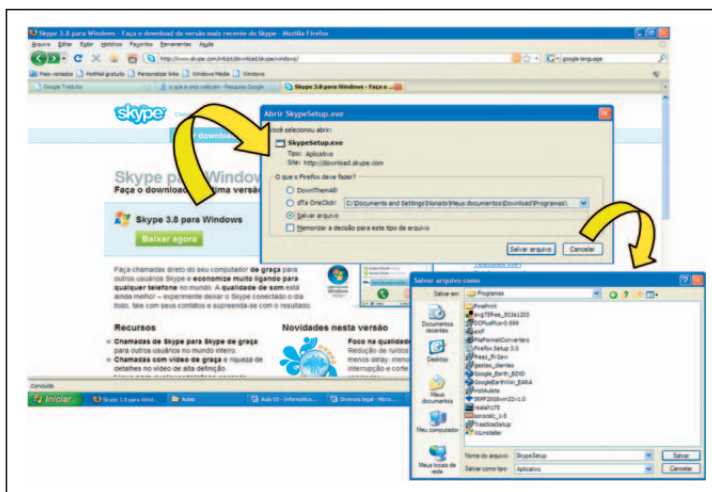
Skype 3.8 para Windows - Faça o download da versão mais recente do Skype - Mozilla Firefox

Arquivo Editar Exibir Histórico Favoritos Ferramentas Ajuda

http://www.skype.com/intl/pt/download/skype/windows/

google language

Mais visitados HotMail gratuito Personalizar links Windows Media Windows

Google Tradutor | o que é uma webcam - Pesquisa Google | Skype 3.8 para Windows - Faça o...

skype

download

Skype para Windows

Faça o download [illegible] última versão

Skype 3.8 para Windows

Baixar agora

Faça chamadas direto do seu computador de graça para outros usuários Skype e economize muito ligando para qualquer telefone no mundo. A qualidade de som está ainda melhor – experimente deixar o Skype conectado o dia todo, tem com seus contatos e surpreenda-se com o resultado.

Recursos

Chamadas de Skype para Skype de graça para outros usuários no mundo inteiro.

Chamadas com vídeo de graça e riqueza de detalhes no vídeo de alta definição.

Novidades nesta versão

Foco na qualidade

Redução de ruídos menos delay. menos interrupção e corte

Concluído

Iniciar | Skype 3.8 para Wind... | Aulas | Aula 03 - Informática... | Diversos legal - Micro...

Abrir SkypeSetup.exe

Você selecionou abrir:

SkypeSetup.exe

Tipo: Aplicativo

Site: http://download.skype.com

O que o Firefox deve fazer?

DownThemAll!

dTa OneClick!

C:\Documents and Settings\Vionato\Meus documentos\Download\Programas\

Salvar arquivo

Memorizar a decisão para este tipo de arquivo

Salvar arquivo | Cancelar

Salvar arquivo como

Salvar em: Programas

Documentos recentes

Desktop

Meus documentos

Meu computador

Meus locais de rede

FirePHP
a-g79free_503a1205
DCPlusPlus-0.699
exif
FileFormatConverters
Firefox Setup 3.0
freez_flv2avi
gestao_clientes
Google_Earth_BZXD
GoogleEarthWin_BARA
PapAutele
SRPP2008ver32u1.0
realalt170
sonicalc_1-6
TreeSizeSetup
VLInstaller

Nome do arquivo: SkypeSetup

Salvar como tipo: Aplicativo

Salvar

Cancelar